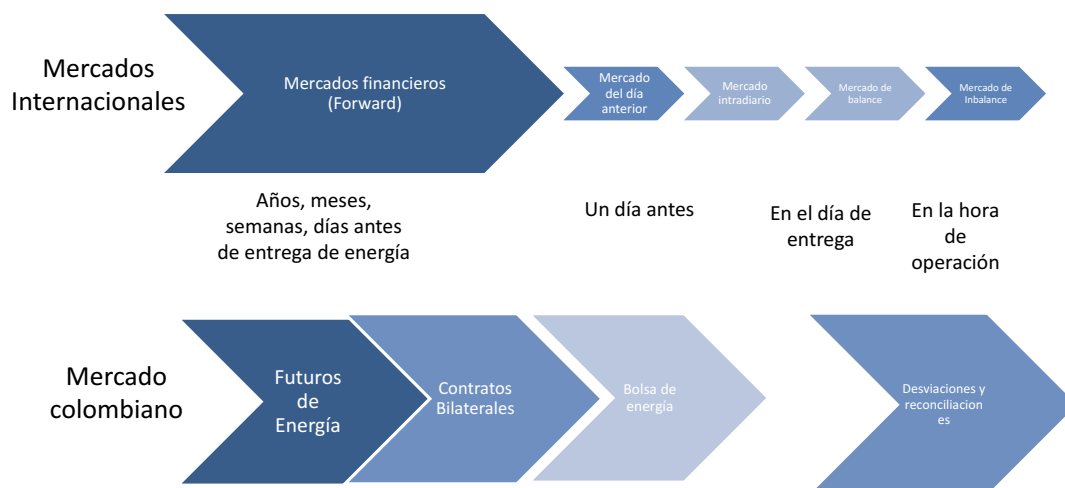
Mercados Internacionales

Mercados financieros (Forward)

Mercado del día anterior

Mercado intradiario

Mercado de balance

Mercado de Inbalance

Años, meses, semanas, días antes de entrega de energía

Un día antes

En el día de entrega

En la hora de operación

Mercado colombiano

Futuros de Energía

Contratos Bilaterales

Bolsa de energía

Desviaciones y reconciliaciones